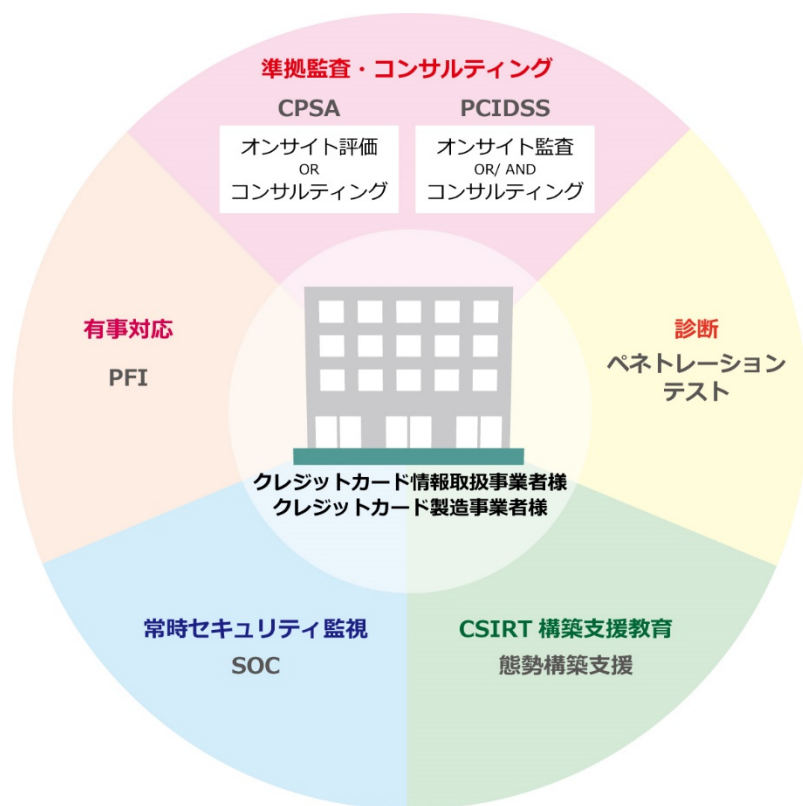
準拠監査・コンサルティング

CPSA

オンサイト評価
OR
コンサルティング

PCIDSS

オンサイト監査
OR/ AND
コンサルティング

有事対応

PFI

診断

ペネトレーション
テスト

クレジットカード情報取扱事業者様
クレジットカード製造事業者様

常時セキュリティ監視

SOC

CSIRT 構築支援教育

態勢構築支援